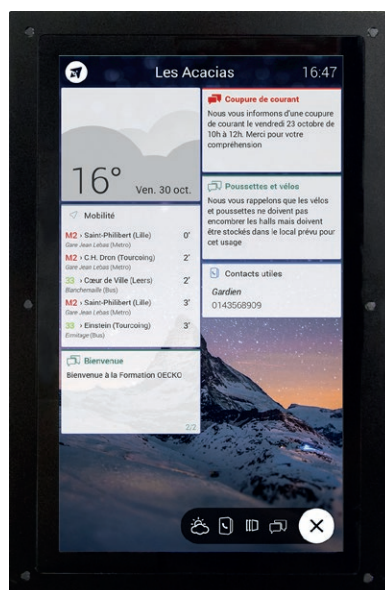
Les Acacias 16:47

16° Ven. 30 oct.

Mobilité

M2 › Saint-Philibert (Lille) 0'
Gare Jean Lebas (Metro)

M2 › C.H. Dron (Tourcoing) 2'
Gare Jean Lebas (Metro)

30 › Cœur de Ville (Leers) 2'
Blanchemaille (Bus)

M2 › Saint-Philibert (Lille) 3'
Gare Jean Lebas (Metro)

30 › Einstein (Tourcoing) 3'
Ermitage (Bus)

Bienvenue

Bienvenue à la Formation OECKO

2/2

Coupure de courant

Nous vous informons d'une coupure de courant le vendredi 23 octobre de 10h à 12h. Merci pour votre compréhension

Poussettes et vélos

Nous vous rappelons que les vélos et poussettes ne doivent pas encombrer les halls mais doivent être stockés dans le local prévu pour cet usage

Contacts utiles

Gardien
0143568909